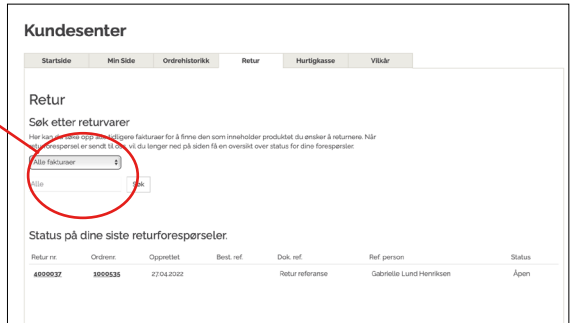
Kundesenter

Startside | Min Side | Ordrehistorikk | Retur | Hurtigkasse | Vilkår

Retur

Søk etter returvarer

Her kan du søke opp alle tidligere fakturaer for å finne den som inneholder produktet du ønsker å returnere. Når returforespørsel er sendt til oss, vil du lenger ned på siden få en oversikt over status for dine forespørsler.

Alle fakturaer

Alle

Søk

Status på dine siste returforespørseler.

| Retur nr. | Ordrenr. | Opprettet | Best. ref. | Dok. ref. | Ref. person | Status |
|---|---|---|---|---|---|---|
| 4000037 | 1000535 | 27.04.2022 | | Retur referanse | Gabrielle Lund Henriksen | Åpen |